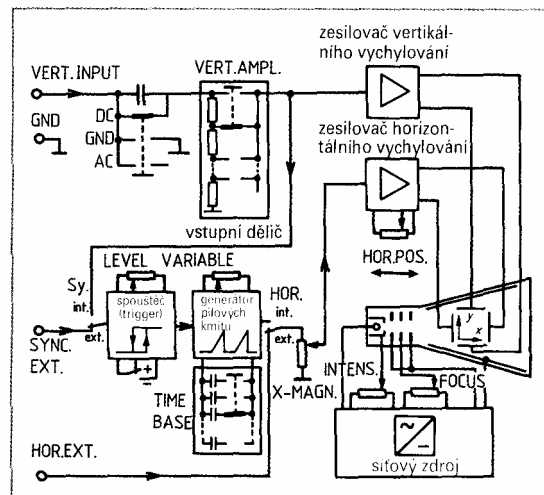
zesilovač vertikálního vychylování

VERT. INPUT

VERT. AMPL.

GND

DC

GND

AC

zesilovač horizontálního vychylování

vstupní dělič

HOR. POS.

Sy.

LEVEL

VARIABLE

int.

spouštěč (trigger)

generátor pilových kmitů

HOR.

int.

ext.

ext.

SYNC. EXT.

y

x

INTENS.

FOCUS

X-MAGN.

TIME BASE

HOR. EXT.

síťový zdroj